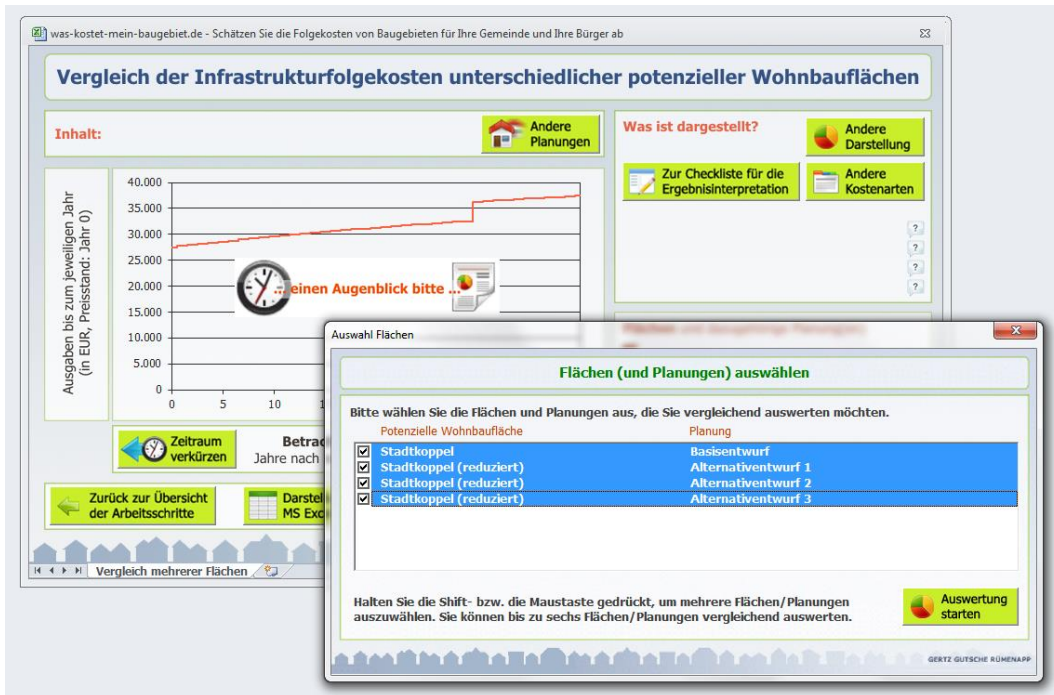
was-kostet-mein-baugebiet.de - Schätzen Sie die Folgekosten von Baugebieten für Ihre Gemeinde und Ihre Bürger ab

Vergleich der Infrastrukturfolgekosten unterschiedlicher potenzieller Wohnbauflächen

Inhalt:

Andere Planungen

Was ist dargestellt?

Andere Darstellung

Zur Checkliste für die Ergebnisinterpretation

Andere Kostenarten

?
?
?
?

Ausgaben bis zum jeweiligen Jahr (in EUR, Preisstand: Jahr 0)

40.000
35.000
30.000
25.000
20.000
15.000
10.000
5.000
0
0
5
10
1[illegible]

... einen Augenblick bitte ...

Zeitraum verkürzen

Betrac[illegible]
Jahre nach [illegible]

Zurück zur Übersicht der Arbeitsschritte

Darstel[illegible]
MS Exc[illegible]

Vergleich mehrerer Flächen

Auswahl Flächen

Flächen (und Planungen) auswählen

Bitte wählen Sie die Flächen und Planungen aus, die Sie vergleichend auswerten möchten.

| Potenzielle Wohnbaufläche | Planung |
|---|---|
| ☑ Stadtkoppel | Basisentwurf |
| ☑ Stadtkoppel (reduziert) | Alternativentwurf 1 |
| ☑ Stadtkoppel (reduziert) | Alternativentwurf 2 |
| ☑ Stadtkoppel (reduziert) | Alternativentwurf 3 |

Halten Sie die Shift- bzw. die Maustaste gedrückt, um mehrere Flächen/Planungen auszuwählen. Sie können bis zu sechs Flächen/Planungen vergleichend auswerten.

Auswertung starten

GERTZ GUTSCHE RÜMENAPP